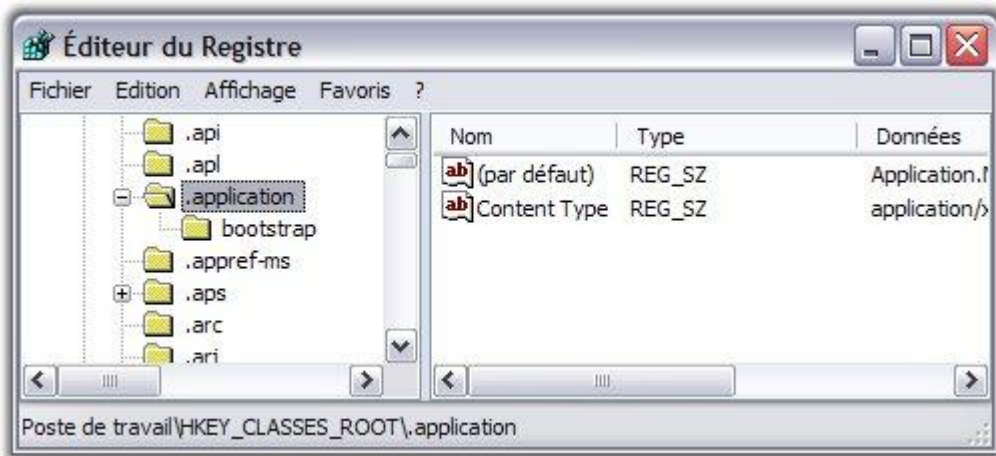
Éditeur du Registre

Fichier Edition Affichage Favoris ?

.api
.apl
.application
bootstrap
.appref-ms
.aps
.arc
.ari

| Nom | Type | Données |
|---|---|---|
| (par défaut) | REG_SZ | Application.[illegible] |
| Content Type | REG_SZ | application/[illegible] |

Poste de travail\HKEY_CLASSES_ROOT\.application